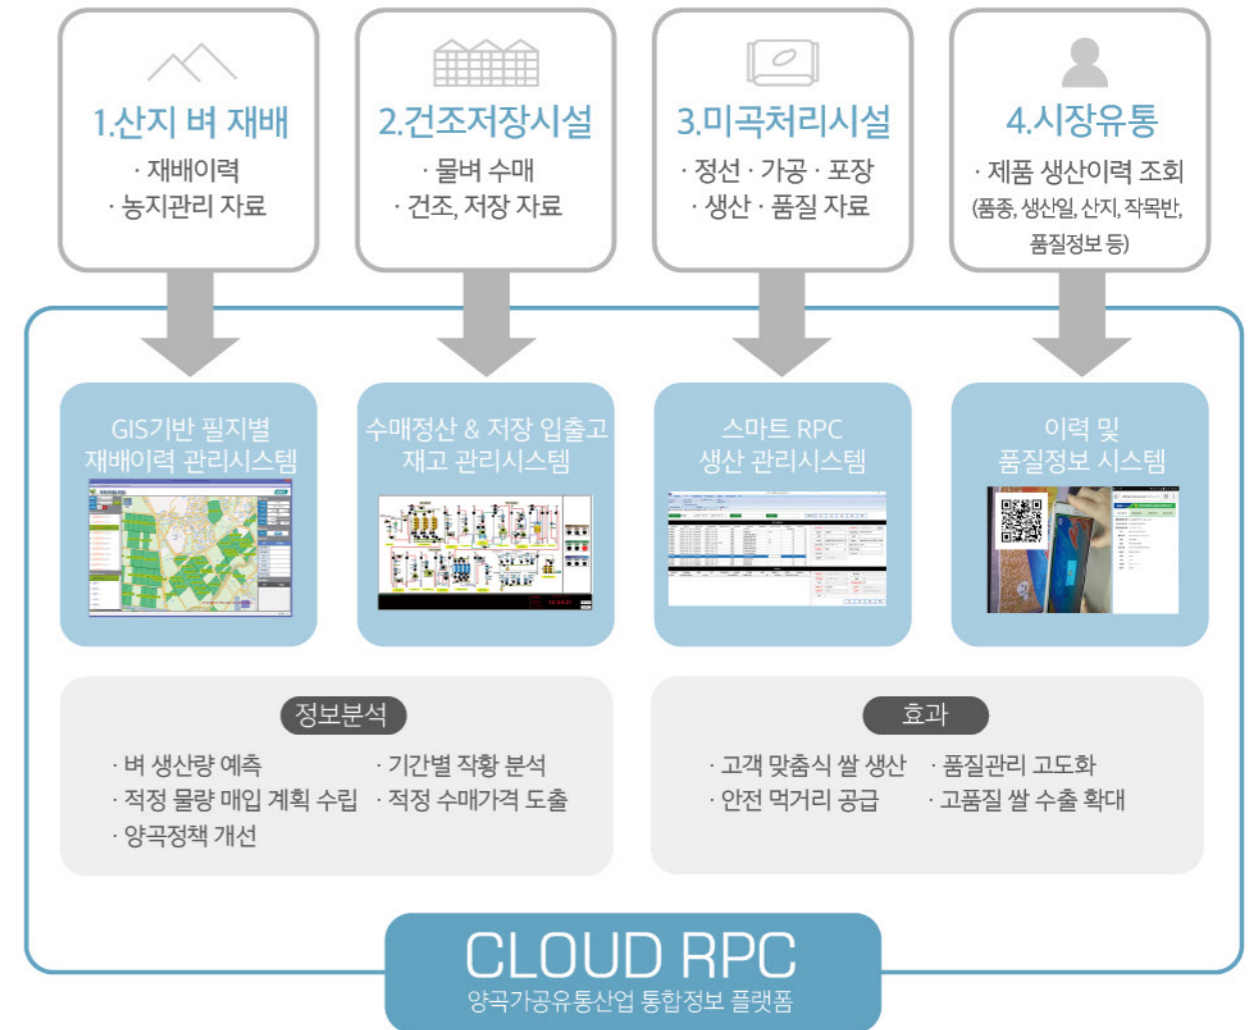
1.산지 벼 재배
· 재배이력
· 농지관리 자료

2.건조저장시설
· 물벼 수매
· 건조, 저장 자료

3.미곡처리시설
· 정선 · 가공 · 포장
· 생산 · 품질 자료

4.시장유통
· 제품 생산이력 조회
(품종, 생산일, 산지, 작목반, 품질정보 등)

GIS기반 필지별 재배이력 관리시스템

수매정산 & 저장 입출고 재고 관리시스템

스마트 RPC 생산 관리시스템

이력 및 품질정보 시스템

정보분석
· 벼 생산량 예측
· 기간별 작황 분석
· 적정 물량 매입 계획 수립
· 적정 수매가격 도출
· 양곡정책 개선

효과
· 고객 맞춤식 쌀 생산
· 품질관리 고도화
· 안전 먹거리 공급
· 고품질 쌀 수출 확대

CLOUD RPC
양곡가공유통산업 통합정보 플랫폼